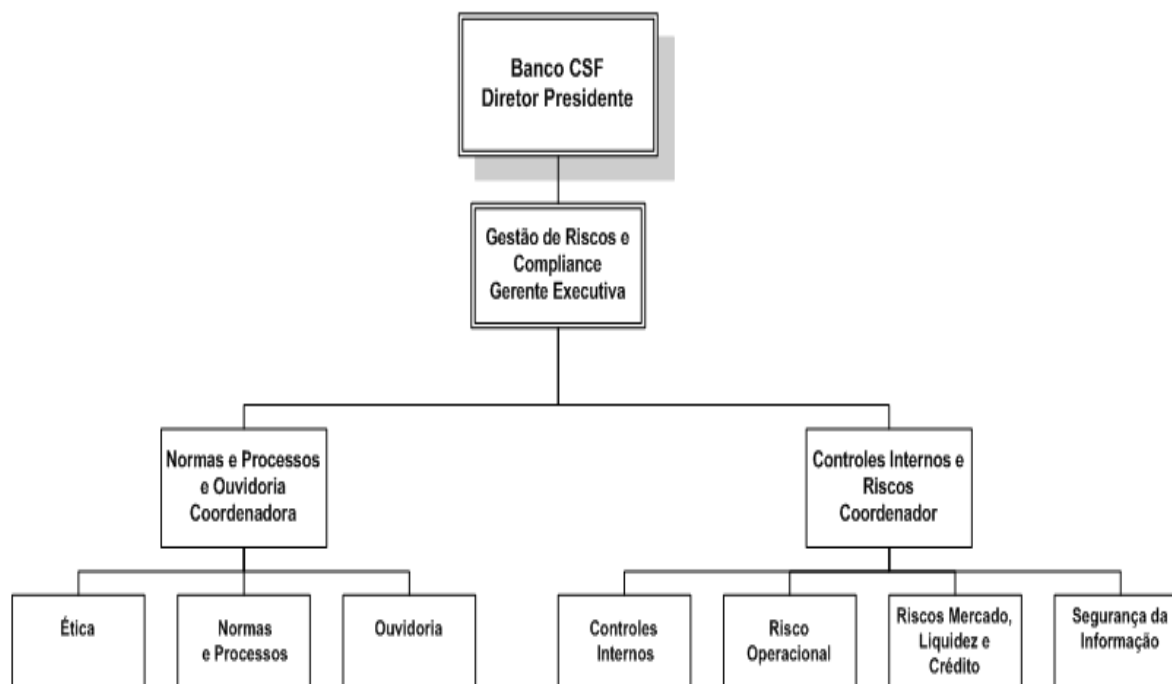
Banco CSF
Diretor Presidente

Gestão de Riscos e Compliance
Gerente Executiva

Normas e Processos e Ouvidoria
Coordenadora

Controles Internos e Riscos
Coordenador

Ética

Normas e Processos

Ouvidoria

Controles Internos

Risco Operacional

Riscos Mercado, Liquidez e Crédito

Segurança da Informação